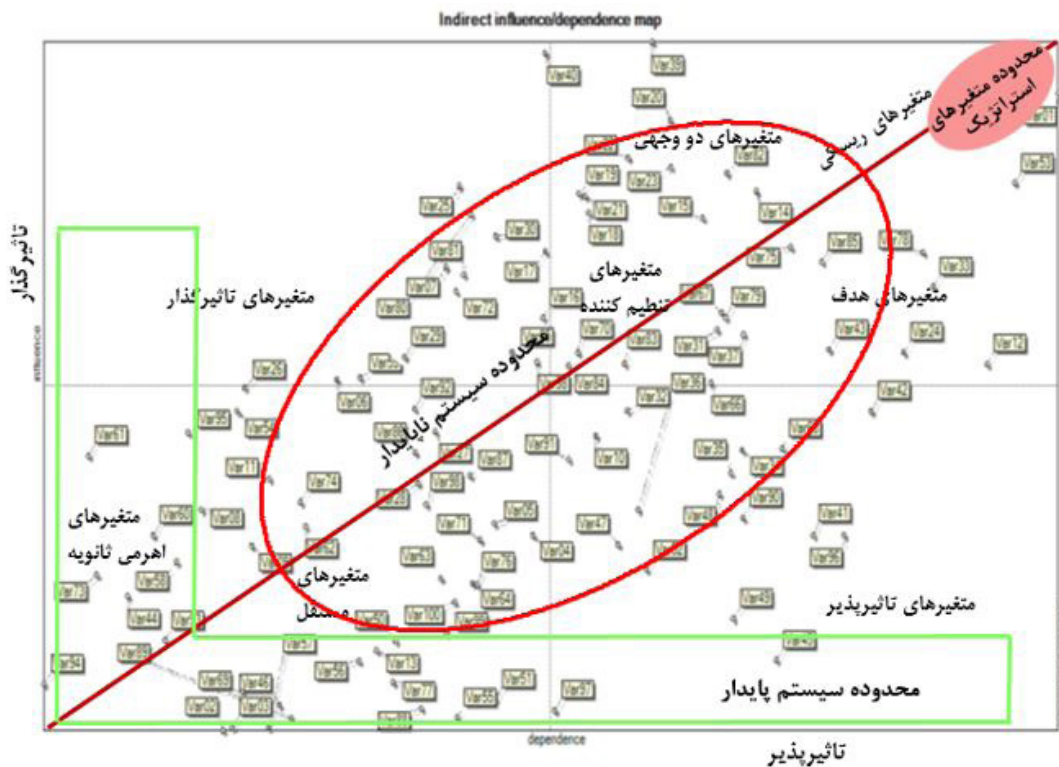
Indirect influence/dependence map

محدوده متغیرهای استراتژیک

متغیرهای ریسک

متغیرهای دو وجهی

تاثیرگذار

influence

متغیرهای تاثیرگذار

متغیرهای تنظیم کننده

متغیرهای هدف

محدوده سیستم ناپایدار

متغیرهای اهرمی ثانویه

متغیرهای مستقل

متغیرهای تاثیرپذیر

محدوده سیستم پایدار

dependence

تاثیرپذیر

Var45 Var39 Var20 Var71 Var53 Var62 Var19 Var23 Var21 Var15 Var14 Var29 Var35 Var18 Var81 Var85 Var78 Var75 Var33 Var17 Var20 Var80 Var72 Var76 Var79 Var43 Var24 Var12 Var29 Var70 Var83 Var31 Var37 Var25 Var52 Var36 Var42 Var26 Var95 Var32 Var66 Var61 Var91 Var38 Var87 Var10 Var11 Var74 Var98 Var90 Var60 Var06 Var71 Var65 Var47 Var48 Var41 Var82 Var63 Var04 Var96 Var58 Var73 Var44 Var54 Var49 Var100 Var94 Var89 Var13 Var56 Var65 Var46 Var77 Var51 Var97 Var55 Var59